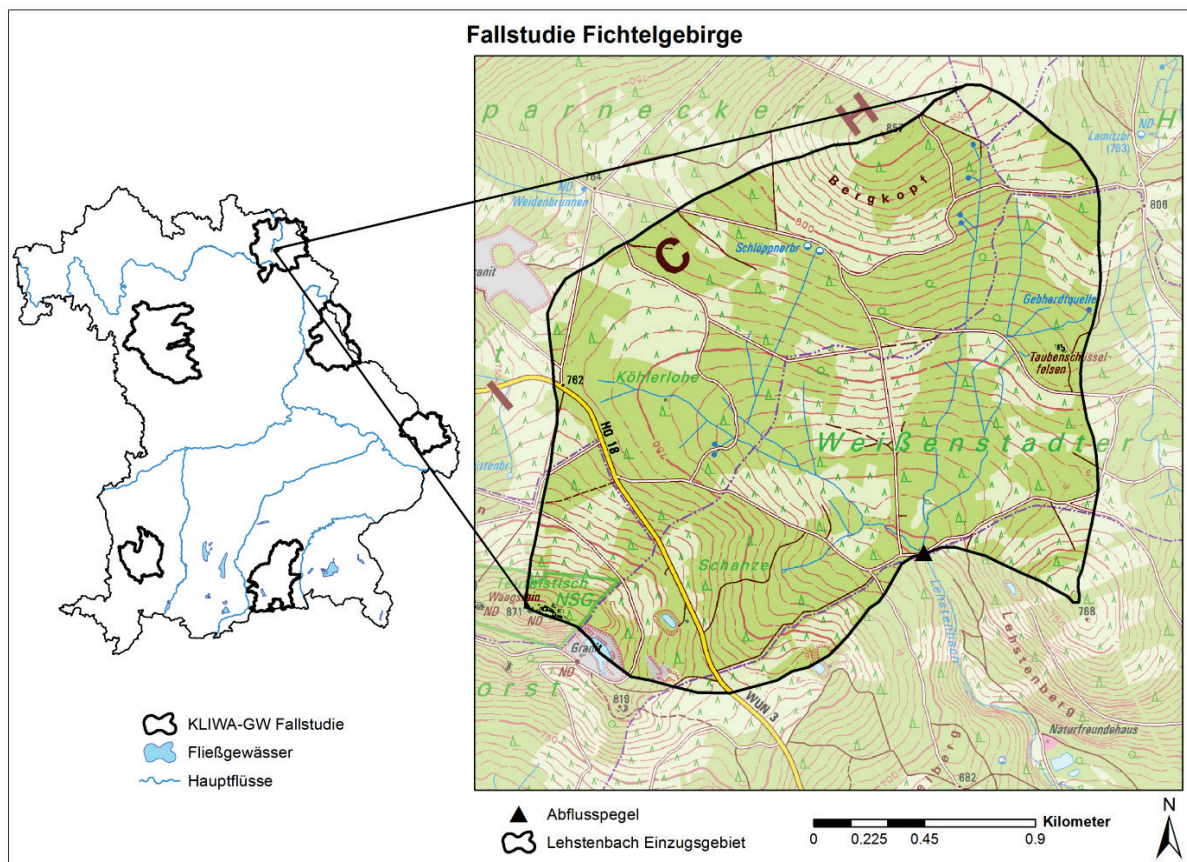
Fallstudie Fichtelgebirge

p a r n e c k e r

H

857

Bergkopf

764

ND
Weidenbrunnen

800

Lamitzbr ND
(793)

806

Schlöppnerbr

Gebhardtquelle

Taubenschüssel felsen

762

Köhlerlohe

HO 18

Weißenstadter

Schanze

Lehstenbach

Lehstenberg

768

Waagstein 871

NSG

ND

Granit

819

WUN 3

Naturfreundehaus

682

KLIWA-GW Fallstudie
Fließgewässer
Hauptflüsse

Abflusspegel
Lehstenbach Einzugsgebiet

0 0.225 0.45 0.9 Kilometer

N